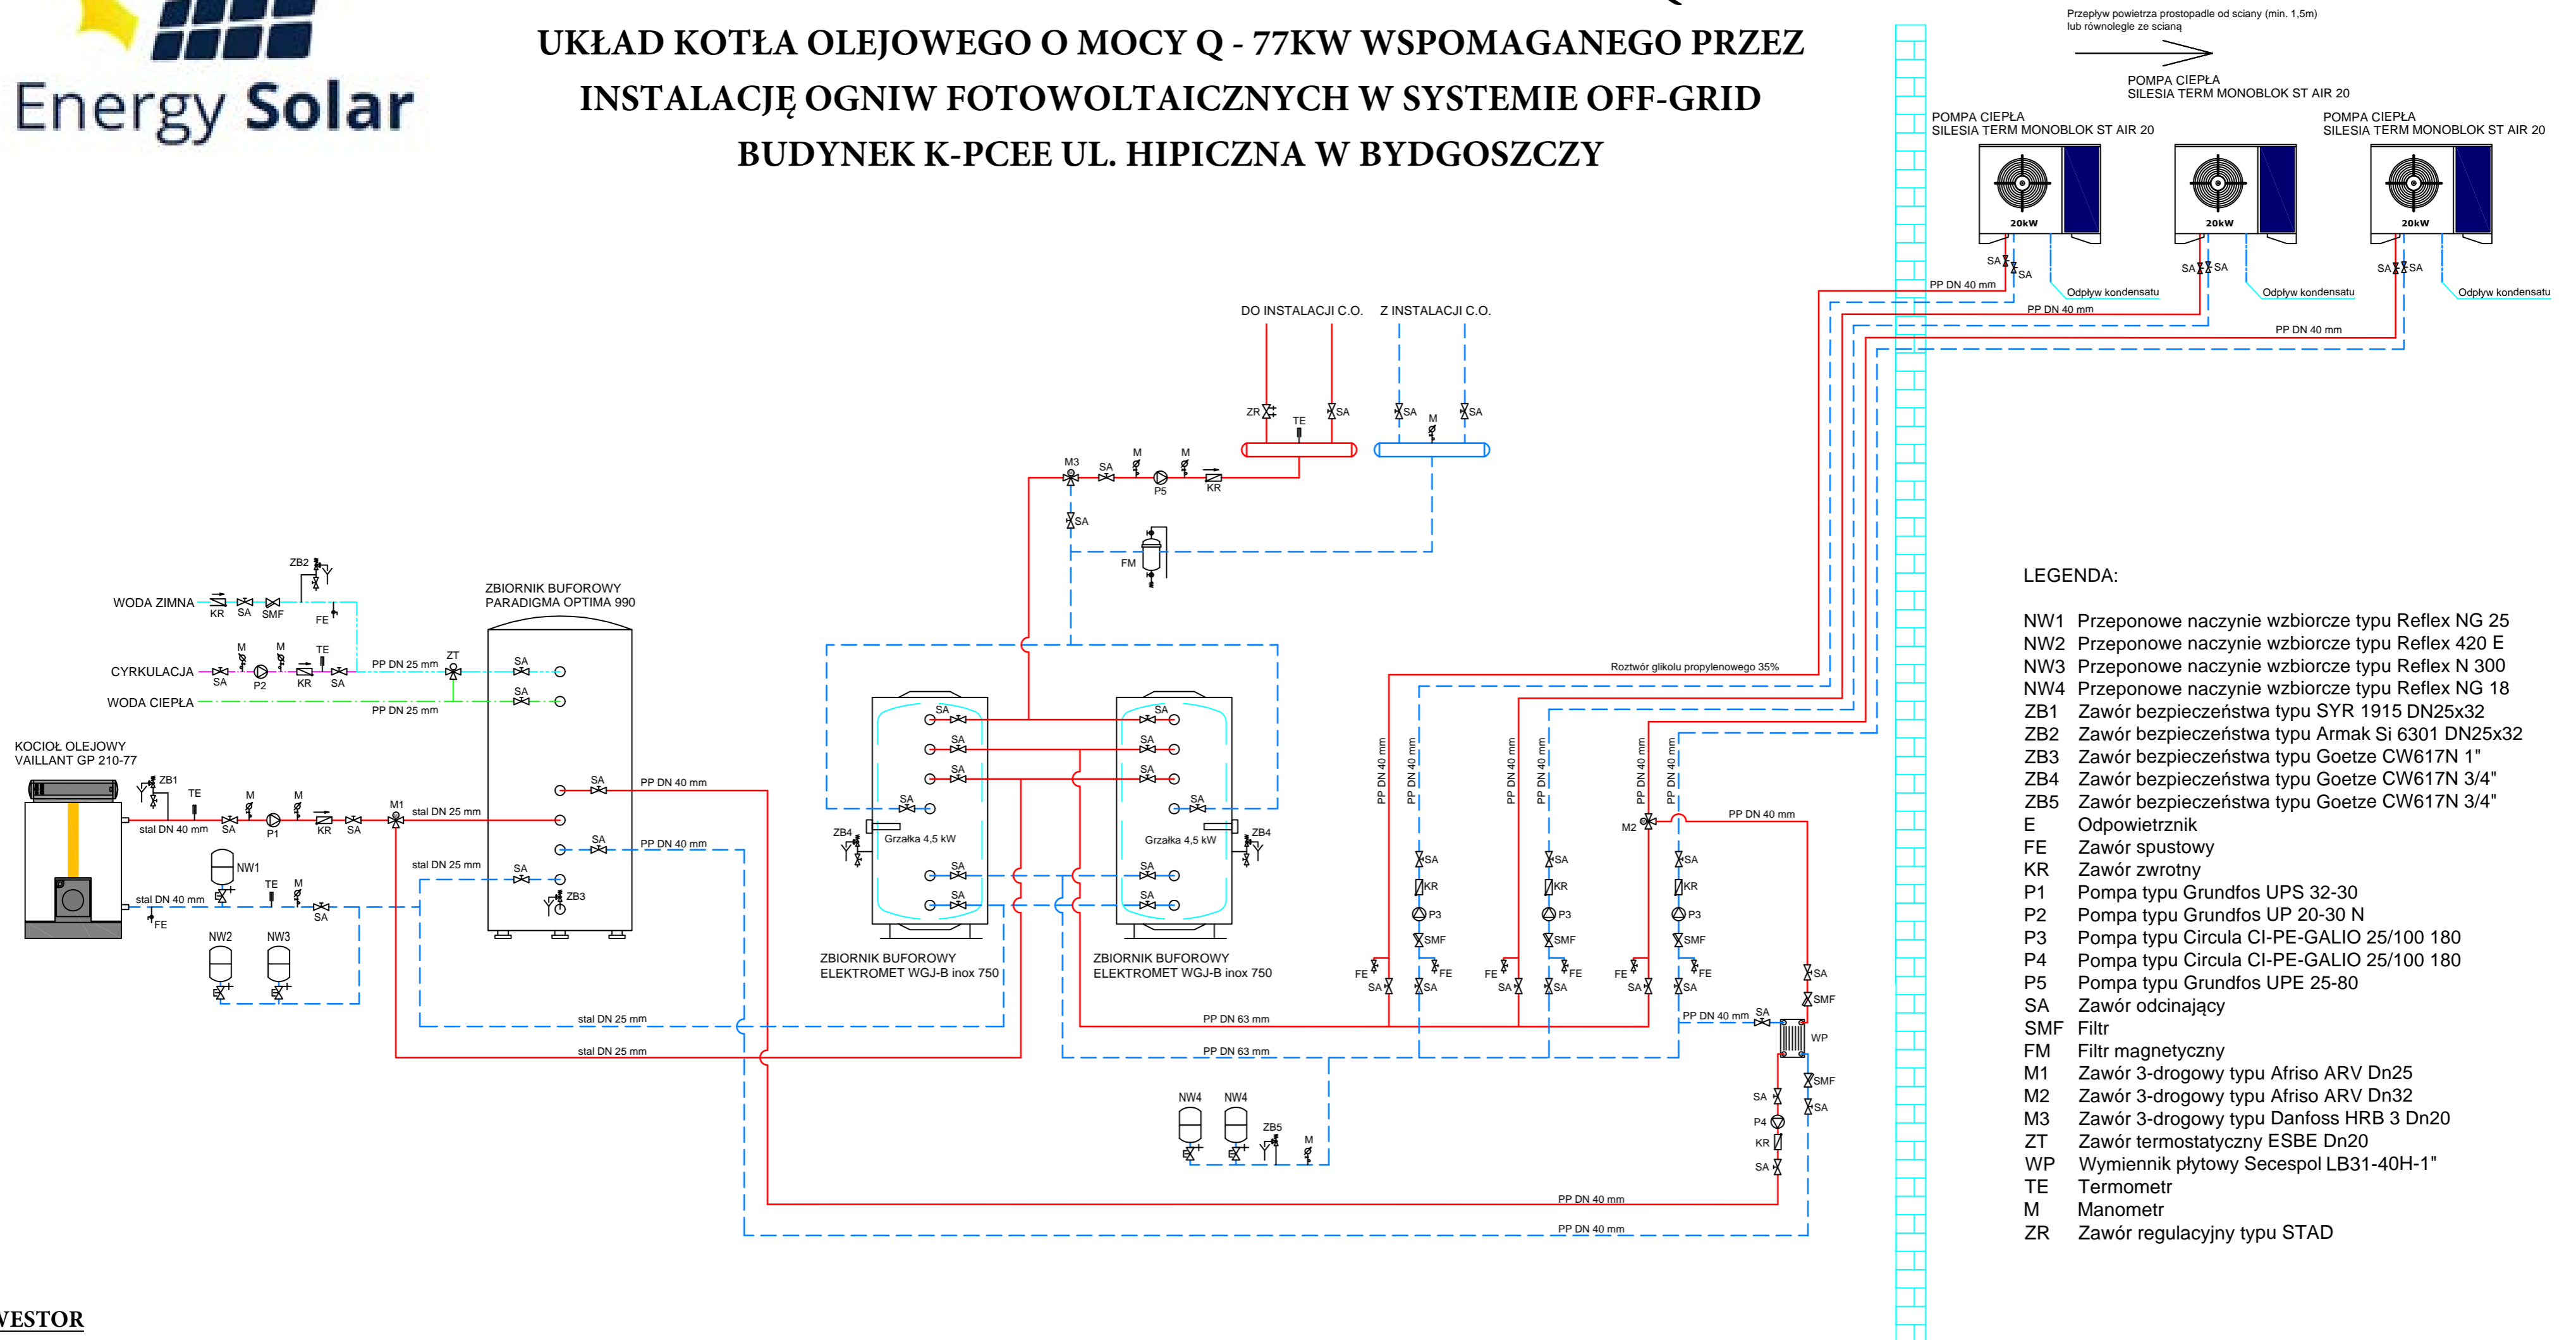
Energy Solar

UKŁAD KOTŁA OLEJOWEGO O MOCY Q - 77KW WSPOMAGANEGO PRZEZ INSTALACJĘ OGNIW FOTOWOLTAICZNYCH W SYSTEMIE OFF-GRID BUDYNEK K-PCEE UL. HIPICZNA W BYDGOSZCZY

Przepływ powietrza prostopadle od sciany (min. 1,5m) lub równolegle ze scianą

POMPA CIEPŁA SILESIA TERM MONOBLOK ST AIR 20

POMPA CIEPŁA SILESIA TERM MONOBLOK ST AIR 20

POMPA CIEPŁA SILESIA TERM MONOBLOK ST AIR 20

20kW 20kW 20kW

SA SA SA SA SA SA

Odpływ kondensatu Odpływ kondensatu Odpływ kondensatu

PP DN 40 mm PP DN 40 mm PP DN 40 mm

DO INSTALACJI C.O. Z INSTALACJI C.O.

ZR SA TE SA M SA

M3 SA M M P5 KR

SA FM

Roztwór glikolu propylenowego 35%

ZB2

WODA ZIMNA KR SA SMF FE

ZBIORNIK BUFOROWY PARADIGMA OPTIMA 990

CYRKULACJA M M TE SA P2 KR SA PP DN 25 mm ZT SA

WODA CIEPŁA PP DN 25 mm SA

KOCIOŁ OLEJOWY VAILLANT GP 210-77

ZB1 TE M M M1 stal DN 40 mm SA P1 KR SA stal DN 25 mm SA PP DN 40 mm

NW1 TE M stal DN 40 mm SA FE stal DN 25 mm SA SA PP DN 40 mm ZB3

NW2 NW3

SA SA SA SA SA ZB4 Grzałka 4,5 kW SA SA

SA SA SA SA SA Grzałka 4,5 kW ZB4 SA SA

ZBIORNIK BUFOROWY ELEKTROMET WGJ-B inox 750

ZBIORNIK BUFOROWY ELEKTROMET WGJ-B inox 750

PP DN 40 mm PP DN 40 mm PP DN 40 mm PP DN 40 mm PP DN 40 mm PP DN 40 mm

M2 PP DN 40 mm

SA KR P3 SMF FE SA SA FE

SA KR P3 SMF FE SA SA FE

SA KR P3 SMF FE SA SA FE

SA SMF PP DN 40 mm SA WP SMF SA SA P4 KR SA

stal DN 25 mm stal DN 25 mm PP DN 63 mm PP DN 63 mm

NW4 NW4 ZB5 M

PP DN 40 mm PP DN 40 mm

LEGENDA:

NW1 Przeponowe naczynie wzbiorcze typu Reflex NG 25
NW2 Przeponowe naczynie wzbiorcze typu Reflex 420 E
NW3 Przeponowe naczynie wzbiorcze typu Reflex N 300
NW4 Przeponowe naczynie wzbiorcze typu Reflex NG 18
ZB1 Zawór bezpieczeństwa typu SYR 1915 DN25x32
ZB2 Zawór bezpieczeństwa typu Armak Si 6301 DN25x32
ZB3 Zawór bezpieczeństwa typu Goetze CW617N 1"
ZB4 Zawór bezpieczeństwa typu Goetze CW617N 3/4"
ZB5 Zawór bezpieczeństwa typu Goetze CW617N 3/4"
E Odpowietrznik
FE Zawór spustowy
KR Zawór zwrotny
P1 Pompa typu Grundfos UPS 32-30
P2 Pompa typu Grundfos UP 20-30 N
P3 Pompa typu Circula CI-PE-GALIO 25/100 180
P4 Pompa typu Circula CI-PE-GALIO 25/100 180
P5 Pompa typu Grundfos UPE 25-80
SA Zawór odcinający
SMF Filtr
FM Filtr magnetyczny
M1 Zawór 3-drogowy typu Afriso ARV Dn25
M2 Zawór 3-drogowy typu Afriso ARV Dn32
M3 Zawór 3-drogowy typu Danfoss HRB 3 Dn20
ZT Zawór termostatyczny ESBE Dn20
WP Wymiennik płytowy Secespol LB31-40H-1"
TE Termometr
M Manometr
ZR Zawór regulacyjny typu STAD

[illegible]VESTOR